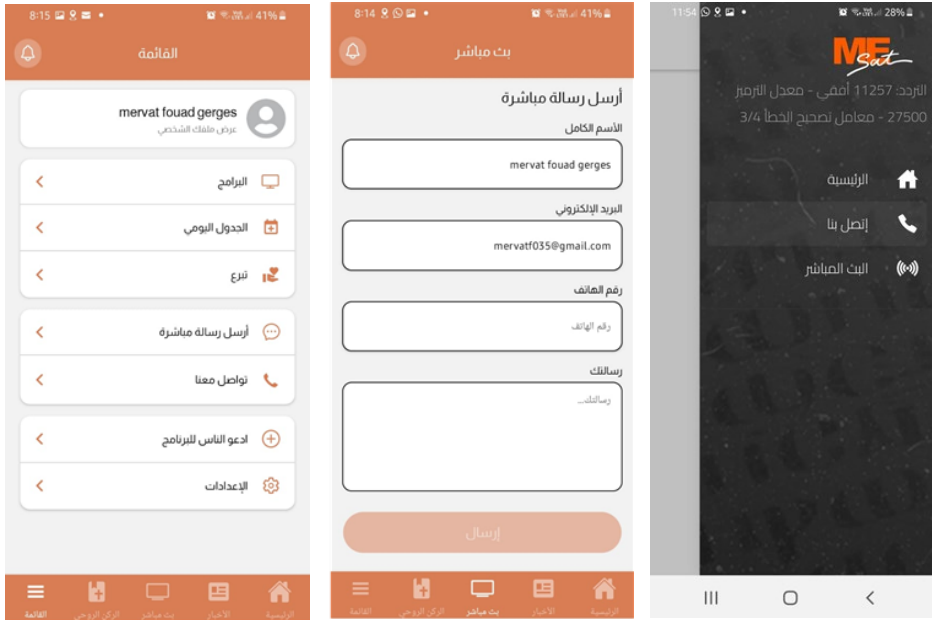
8:15 41%

القائمة

mervat fouad gerges
عرض ملفك الشخصي

البرامج

الجدول اليومي

تبرع

أرسل رسالة مباشرة

تواصل معنا

ادعو الناس للبرنامج

الإعدادات

القائمة الركن الروحي بث مباشر الأخبار الرئيسية

8:14 41%

بث مباشر

أرسل رسالة مباشرة

الأسم الكامل

mervat fouad gerges

البريد الإلكتروني

mervatf035@gmail.com

رقم الهاتف

رقم الهاتف

رسالتك

رسالتك...

إرسال

القائمة الركن الروحي بث مباشر الأخبار الرئيسية

11:54 28%

ME Sat

التردد: 11257 أفقي - معدل الترميز 27500 - معامل تصحيح الخطأ 3/4

الرئيسية

إتصل بنا

البث المباشر